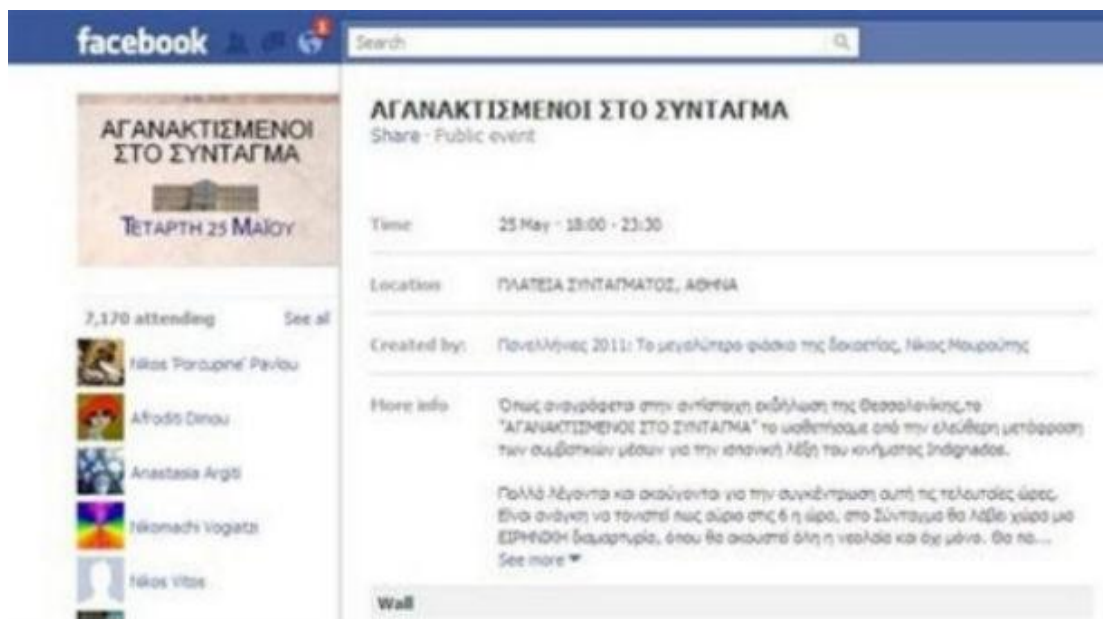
facebook

Search

ΑΓΑΝΑΚΤΙΣΜΕΝΟΙ ΣΤΟ ΣΥΝΤΑΓΜΑ

ΤΕΤΑΡΤΗ 25 ΜΑΪΟΥ

7,170 attending See all

Nikos 'Porcupine' Pavlou

Afrodis Dinou

Anastasia Argiti

Nikomachi Vogiatzi

Nikos Vitos

ΑΓΑΝΑΚΤΙΣΜΕΝΟΙ ΣΤΟ ΣΥΝΤΑΓΜΑ

Share · Public event

Time 25 May · 18:00 - 23:30

Location ΠΛΑΤΕΙΑ ΣΥΝΤΑΓΜΑΤΟΣ, ΑΘΗΝΑ

Created by: Πανελλήνιες 2011: Το μεγαλύτερο φιάσκο της δεκαετίας, Νίκος Μουρούτης

More info Όπως αναγράφεται στην αντίστοιχη εκδήλωση της Θεσσαλονίκης, το "ΑΓΑΝΑΚΤΙΣΜΕΝΟΙ ΣΤΟ ΣΥΝΤΑΓΜΑ" το μαθαίνουμε από την ελεύθερη μετάφραση των συμβατικών μέσων για την ισπανική λέξη του κινήματος Indignados.

Πολλά λέγονται και ακούγονται για την συγκέντρωση αυτή τις τελευταίες ώρες. Είναι ανάγκη να τονιστεί πως αύριο στις 6 η ώρα, στο Σύνταγμα θα λάβει χώρα μια ΕΙΡΗΝΙΚΗ διαμαρτυρία, όπου θα ακουστεί όλη η νεολαία και όχι μόνο. Θα πα...

See more

Wall